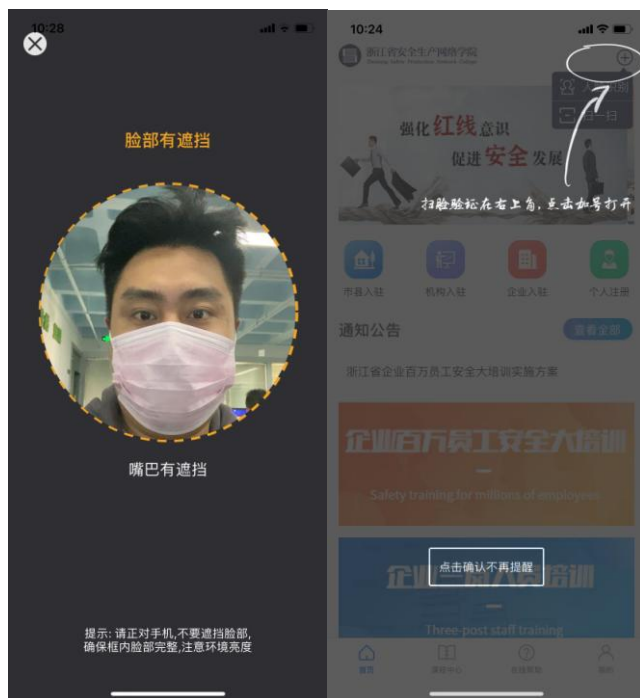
10:28

脸部有遮挡

嘴巴有遮挡

提示: 请正对手机,不要遮挡脸部, 确保框内脸部完整,注意环境亮度

10:24

浙江省安全生产网络学院
Zhejiang Safety Production Network College

人脸识别
扫一扫

强化红线意识
促进安全发展

扫脸验证在右上角，点击加号打开

市县入驻 机构入驻 企业入驻 个人注册

通知公告 查看全部

浙江省企业百万员工安全大培训实施方案

企业百万员工安全大培训
Safety training for millions of employees

点击确认不再提醒

企业三岗人员培训
Three-post staff training

首页 课程中心 在线帮助 我的